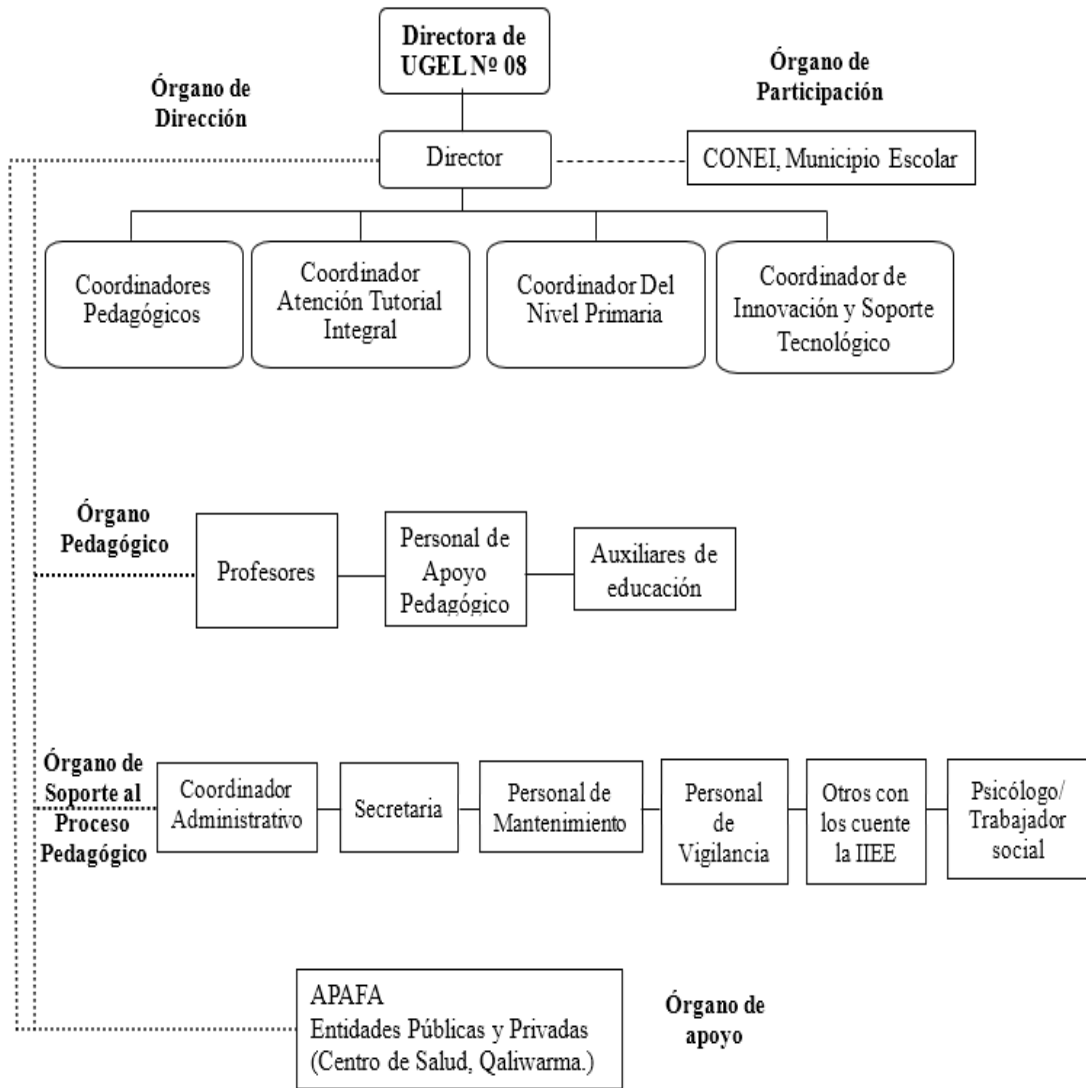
Directora de UGEL Nº 08

Órgano de Dirección

Órgano de Participación

Director

CONEI, Municipio Escolar

Coordinadores Pedagógicos

Coordinador Atención Tutorial Integral

Coordinador Del Nivel Primaria

Coordinador de Innovación y Soporte Tecnológico

Órgano Pedagógico

Profesores

Personal de Apoyo Pedagógico

Auxiliares de educación

Órgano de Soporte al Proceso Pedagógico

Coordinador Administrativo

Secretaria

Personal de Mantenimiento

Personal de Vigilancia

Otros con los cuente la IIEE

Psicólogo/ Trabajador social

APAFA
Entidades Públicas y Privadas (Centro de Salud, Qaliwarma.)

Órgano de apoyo